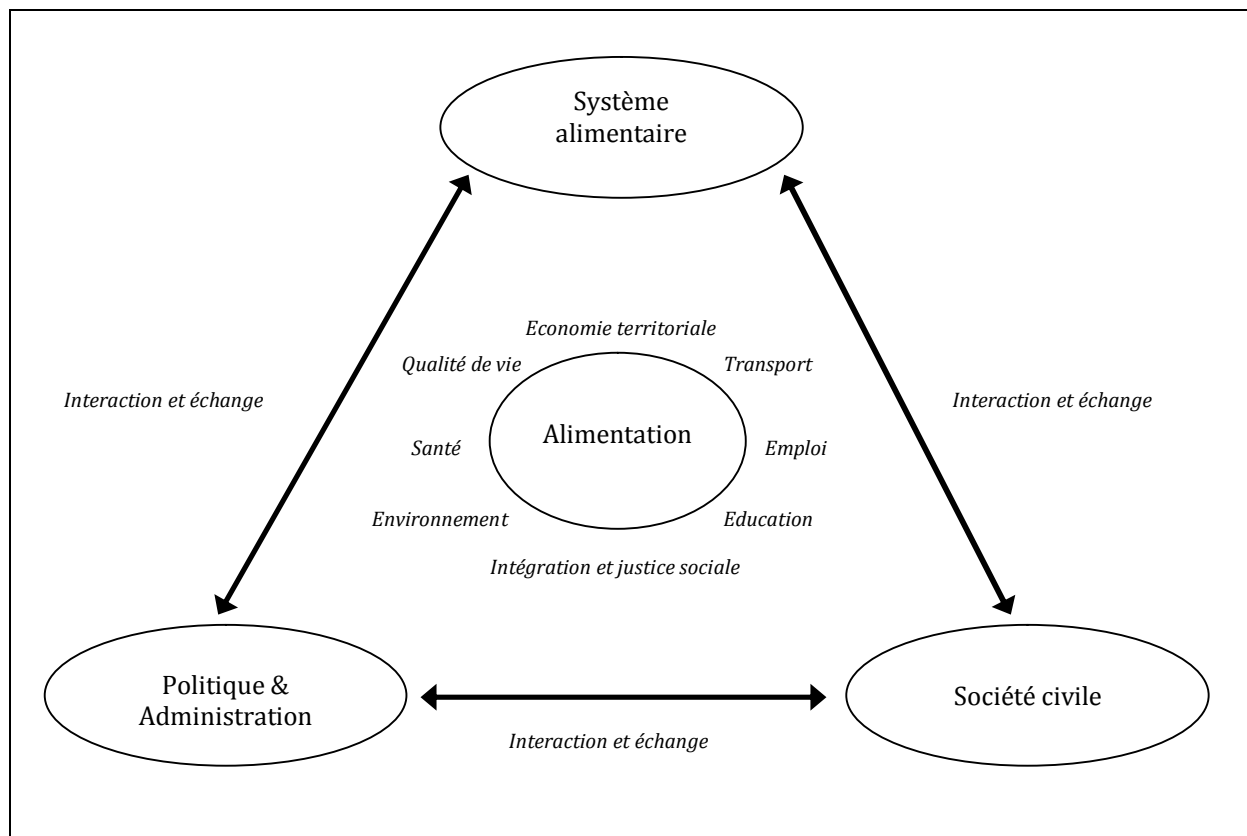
Système alimentaire

Interaction et échange

Interaction et échange

Economie territoriale

Qualité de vie

Transport

Santé

Alimentation

Emploi

Environnement

Education

Intégration et justice sociale

Politique & Administration

Société civile

Interaction et échange